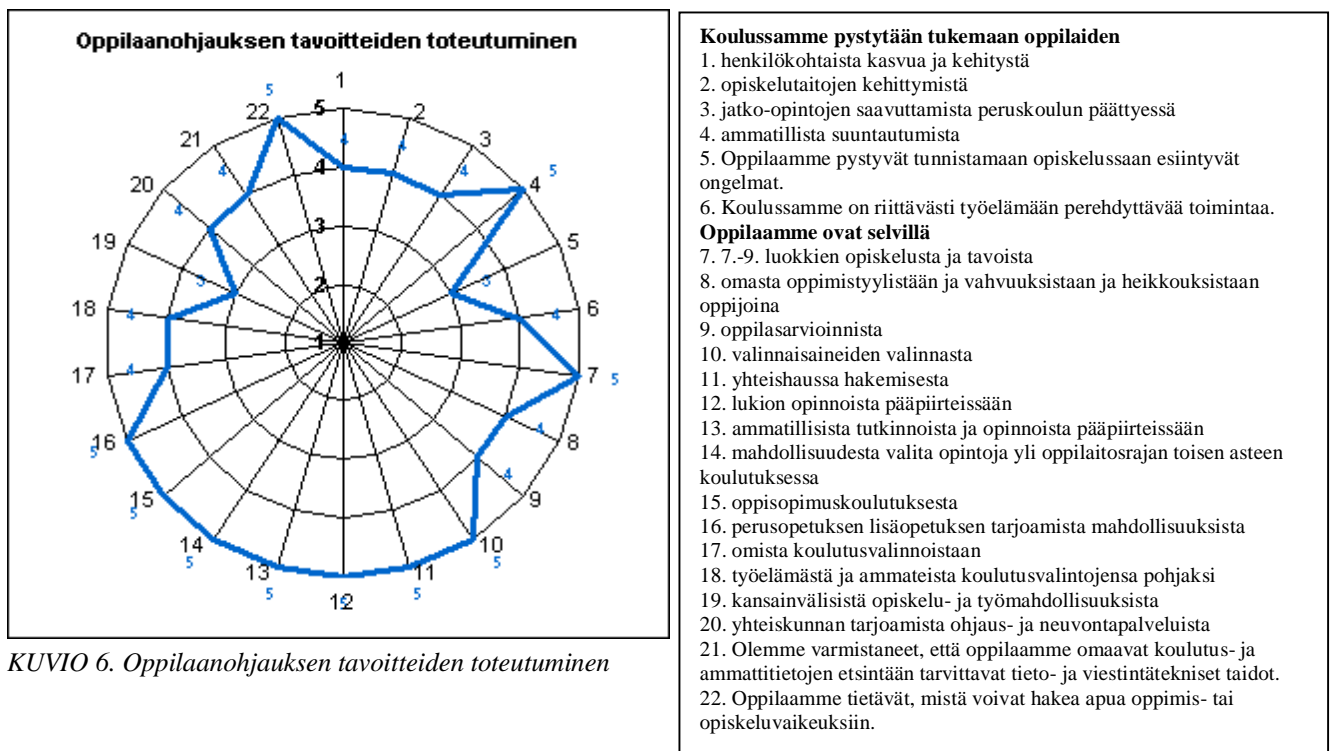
Oppilaanohjauksen tavoitteiden toteutuminen

1
2
3
4
5
6
7
8
9
10
11
12
13
14
15
16
17
18
19
20
21
22

5
4
3
2
1

5 4 4 4 5 3 4 5 4 4 5 5 5 5 5 5 4 4 3 4 4 5

KUVIO 6. Oppilaanohjauksen tavoitteiden toteutuminen

**Koulussamme pystytään tukemaan oppilaiden**
1. henkilökohtaista kasvua ja kehitystä
2. opiskelutaitojen kehittymistä
3. jatko-opintojen saavuttamista peruskoulun päättyessä
4. ammatillista suuntautumista
5. Oppilaamme pystyvät tunnistamaan opiskelussaan esiintyvät ongelmat.
6. Koulussamme on riittävästi työelämään perehdyttävää toimintaa.
**Oppilaamme ovat selvillä**
7. 7.-9. luokkien opiskelusta ja tavoista
8. omasta oppimistyylistään ja vahvuuksistaan ja heikkouksistaan oppijoina
9. oppilasarvioinnista
10. valinnaisaineiden valinnasta
11. yhteishaussa hakemisesta
12. lukion opinnoista pääpiirteissään
13. ammatillisista tutkinnoista ja opinnoista pääpiirteissään
14. mahdollisuudesta valita opintoja yli oppilaitosrajan toisen asteen koulutuksessa
15. oppisopimuskoulutuksesta
16. perusopetuksen lisäopetuksen tarjoamista mahdollisuuksista
17. omista koulutusvalinnoistaan
18. työelämästä ja ammateista koulutusvalintojensa pohjaksi
19. kansainvälisistä opiskelu- ja työmahdollisuuksista
20. yhteiskunnan tarjoamista ohjaus- ja neuvontapalveluista
21. Olemme varmistaneet, että oppilaamme omaavat koulutus- ja ammattitietojen etsintään tarvittavat tieto- ja viestintätekniset taidot.
22. Oppilaamme tietävät, mistä voivat hakea apua oppimis- tai opiskeluvaikeuksiin.